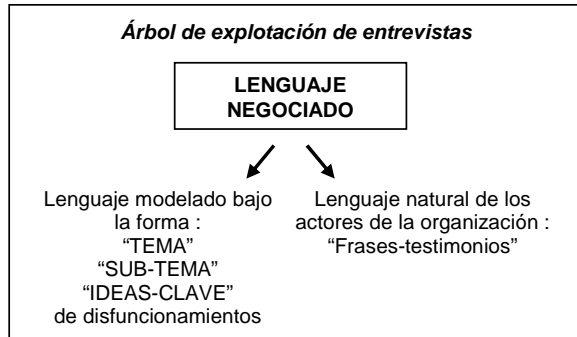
Árbol de explotación de entrevistas

LENGUAJE NEGOCIADO

Lenguaje modelado bajo la forma :
"TEMA"
"SUB-TEMA"
"IDEAS-CLAVE"
de disfuncionamientos

Lenguaje natural de los actores de la organización :
"Frases-testimonios"